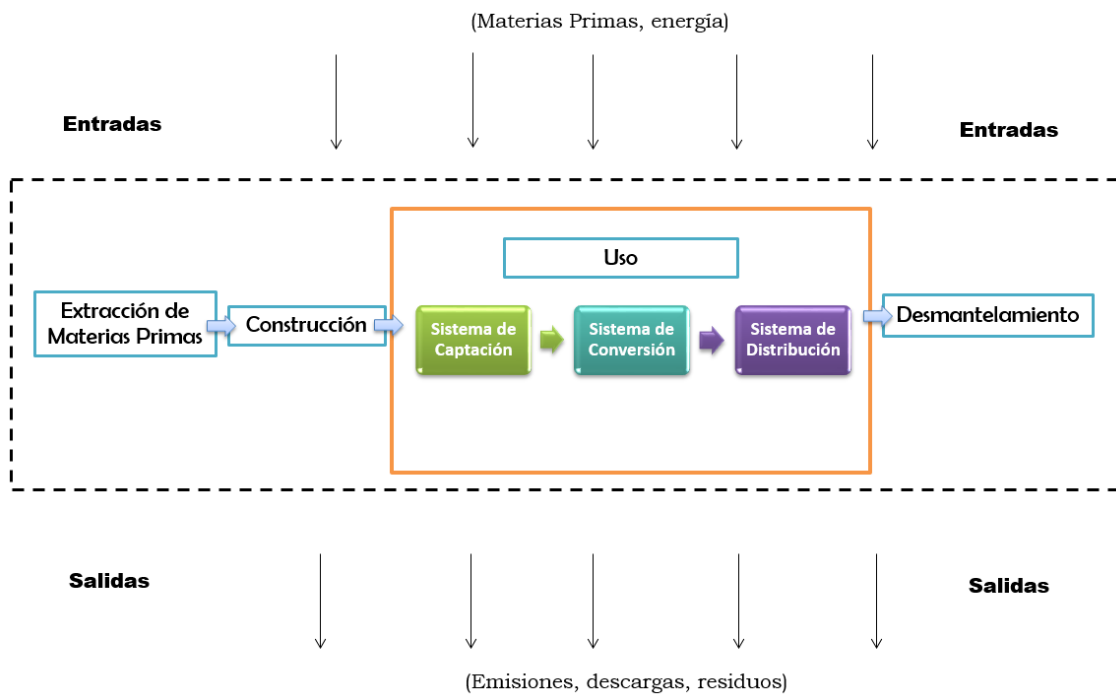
(Materias Primas, energía)

Entradas

Entradas

Uso

Extracción de Materias Primas

Construcción

Sistema de Captación

Sistema de Conversión

Sistema de Distribución

Desmantelamiento

Salidas

Salidas

(Emisiones, descargas, residuos)